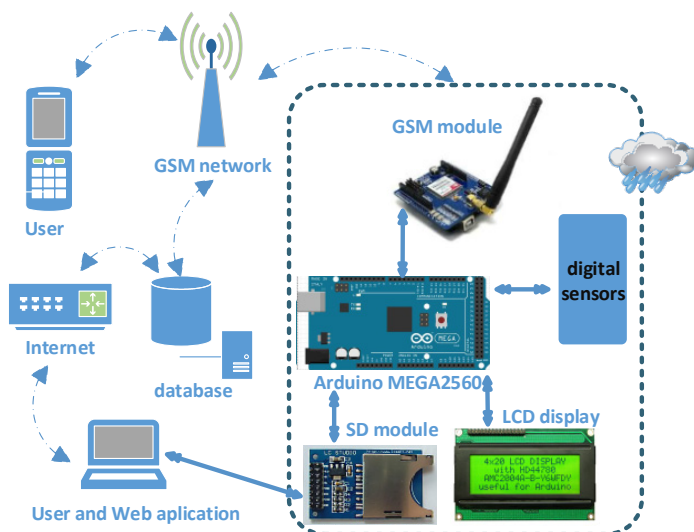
GSM network

User

GSM module

digital sensors

Internet

database

Arduino MEGA2560

SD module

LCD display

4x20 LCD DISPLAY
with HD44780
AMC2004A-B-Y6WFDY
useful for Arduino

User and Web aplication